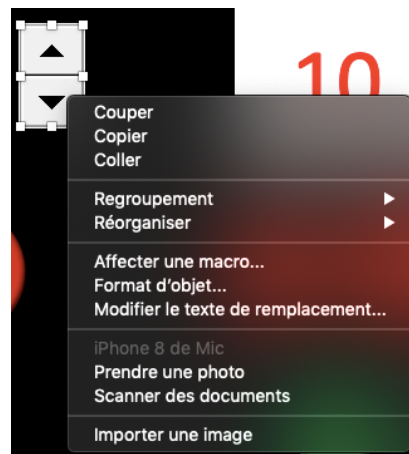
10

Couper
Copier
Coller

Regroupement
Réorganiser

Affecter une macro...
Format d'objet...
Modifier le texte de remplacement...

iPhone 8 de Mic
Prendre une photo
Scanner des documents

Importer une image